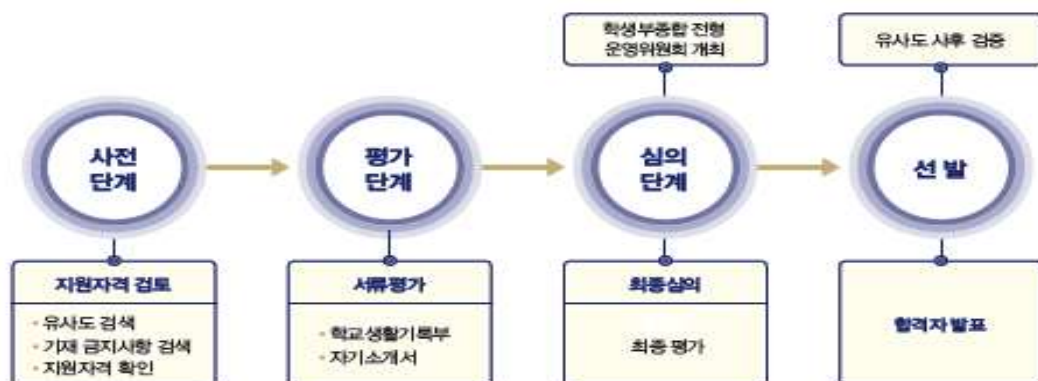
학생부종합 전형
운영위원회 개최

유사도 사후 검증

사전
단계

평가
단계

심의
단계

선 발

지원자격 검토

- 유사도 검색
- 기재 금지사항 검색
- 지원자격 확인

서류평가

- 학교생활기록부
- 자기소개서

최종심의

최종 평가

합격자 발표